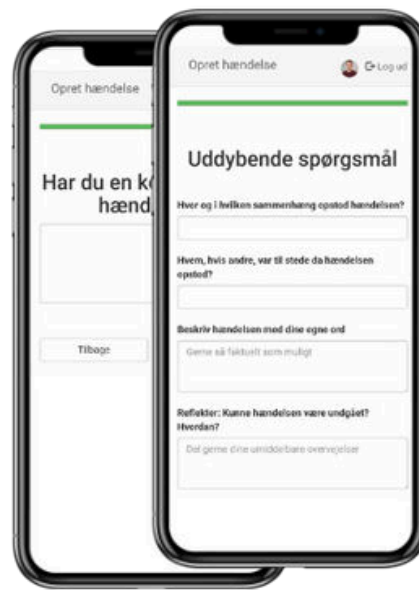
Opret hændelse

Har du en k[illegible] hænd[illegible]

Tilbage

Opret hændelse

Log ud

Uddybende spørgsmål

Hvor og i hvilken sammenhæng opstod hændelsen?

Hvem, hvis andre, var til stede da hændelsen opstod?

Beskriv hændelsen med dine egne ord

Gerne så faktuelt som muligt

Reflekter: Kunne hændelsen være undgået? Hvordan?

Del gerne dine umiddelbare overvejelser